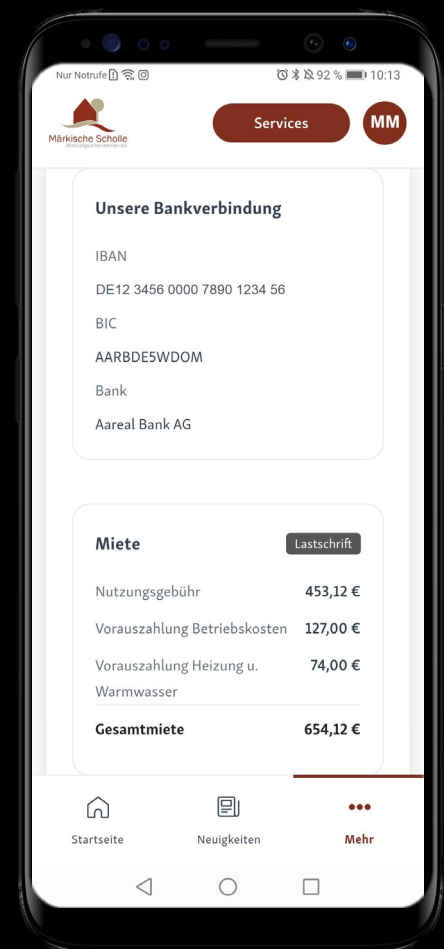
Nur Notrufe 92 % 10:13

Märkische Scholle
Wohnungsunternehmen eG

Services

MM

Unsere Bankverbindung

IBAN

DE12 3456 0000 7890 1234 56

BIC

AARBDE5WDOM

Bank

Aareal Bank AG

Miete

Lastschrift

| | |
|---|---|
| Nutzungsgebühr | 453,12 € |
| Vorauszahlung Betriebskosten | 127,00 € |
| Vorauszahlung Heizung u. Warmwasser | 74,00 € |
| **Gesamtmiete** | **654,12 €** |

Startseite

Neuigkeiten

Mehr